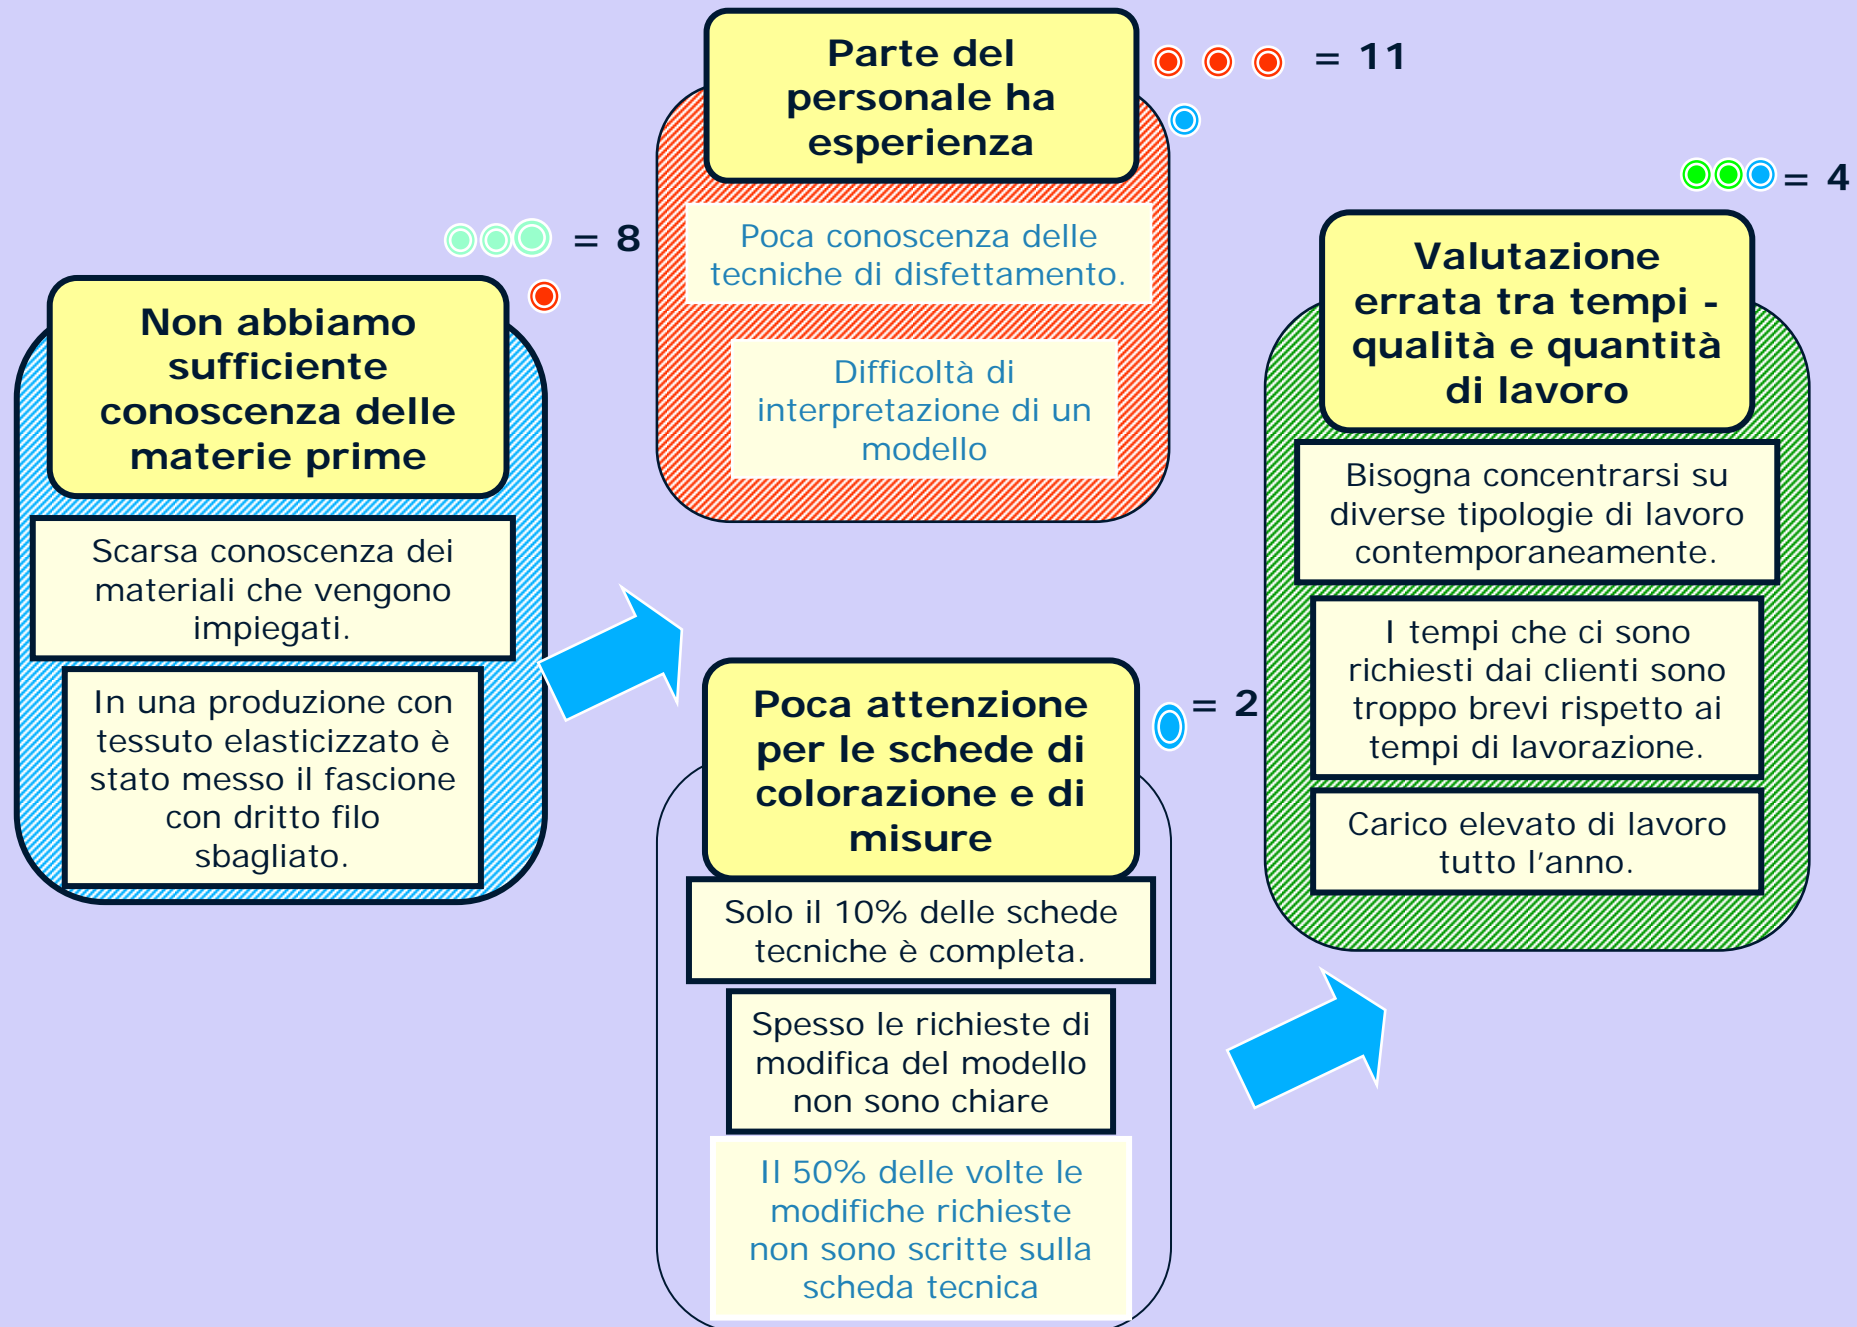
= 8

Non abbiamo sufficiente conoscenza delle materie prime

Scarsa conoscenza dei materiali che vengono impiegati.

In una produzione con tessuto elasticizzato è stato messo il fascione con dritto filo sbagliato.

Parte del personale ha esperienza

= 11

Poca conoscenza delle tecniche di disfettamento.

Difficoltà di interpretazione di un modello

Poca attenzione per le schede di colorazione e di misure

= 2

Solo il 10% delle schede tecniche è completa.

Spesso le richieste di modifica del modello non sono chiare

Il 50% delle volte le modifiche richieste non sono scritte sulla scheda tecnica

= 4

Valutazione errata tra tempi - qualità e quantità di lavoro

Bisogna concentrarsi su diverse tipologie di lavoro contemporaneamente.

I tempi che ci sono richiesti dai clienti sono troppo brevi rispetto ai tempi di lavorazione.

Carico elevato di lavoro tutto l'anno.